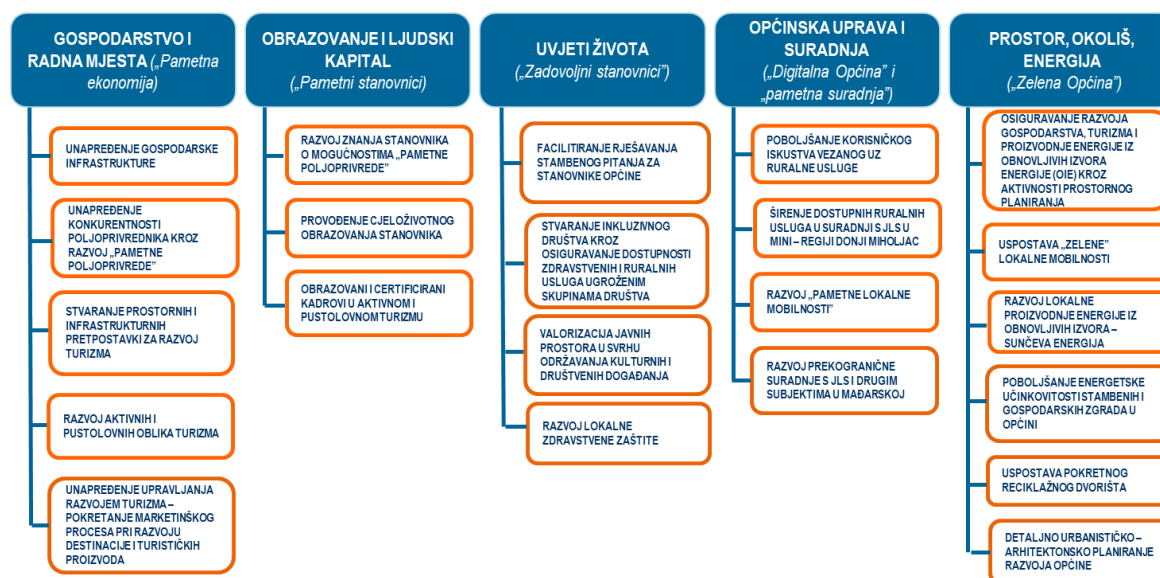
GOSPODARSTVO I RADNA MJESTA („Pametna ekonomija)

UNAPREĐENJE GOSPODARSKE INFRASTRUKTURE

UNAPREĐENJE KONKURENTNOSTI POLJOPRIVREDNIKA KROZ RAZVOJ „PAMETNE POLJOPRIVREDE"

STVARANJE PROSTORNIH I INFRASTRUKTURNIH PRETPOSTAVKI ZA RAZVOJ TURIZMA

RAZVOJ AKTIVNIH I PUSTOLOVNIH OBLIKA TURIZMA

UNAPREĐENJE UPRAVLJANJA RAZVOJEM TURIZMA – POKRETANJE MARKETINŠKOG PROCESA PRI RAZVOJU DESTINACIJE I TURISTIČKIH PROIZVODA

OBRAZOVANJE I LJUDSKI KAPITAL („Pametni stanovnici)

RAZVOJ ZNANJA STANOVNIKA O MOGUĆNOSTIMA „PAMETNE POLJOPRIVREDE"

PROVOĐENJE CJELOŽIVOTNOG OBRAZOVANJA STANOVNIKA

OBRAZOVANI I CERTIFICIRANI KADROVI U AKTIVNOM I PUSTOLOVNOM TURIZMU

UVJETI ŽIVOTA („Zadovoljni stanovnici")

FACILITIRANJE RJEŠAVANJA STAMBENOG PITANJA ZA STANOVNIKE OPĆINE

STVARANJE INKLUZIVNOG DRUŠTVA KROZ OSIGURAVANJE DOSTUPNOSTI ZDRAVSTVENIH I RURALNIH USLUGA UGROŽENIM SKUPINAMA DRUŠTVA

VALORIZACIJA JAVNIH PROSTORA U SVRHU ODRŽAVANJA KULTURNIH I DRUŠTVENIH DOGAĐANJA

RAZVOJ LOKALNE ZDRAVSTVENE ZAŠTITE

OPĆINSKA UPRAVA I SURADNJA („Digitalna Općina" i „pametna suradnja")

POBOLJŠANJE KORISNIČKOG ISKUSTVA VEZANOG UZ RURALNE USLUGE

ŠIRENJE DOSTUPNIH RURALNIH USLUGA U SURADNJI S JLS U MINI – REGIJI DONJI MIHOLJAC

RAZVOJ „PAMETNE LOKALNE MOBILNOSTI"

RAZVOJ PREKOGRANIČNE SURADNJE S JLS I DRUGIM SUBJEKTIMA U MAĐARSKOJ

PROSTOR, OKOLIŠ, ENERGIJA („Zelena Općina")

OSIGURAVANJE RAZVOJA GOSPODARSTVA, TURIZMA I PROIZVODNJE ENERGIJE IZ OBNOVLJIVIH IZVORA ENERGIJE (OIE) KROZ AKTIVNOSTI PROSTORNOG PLANIRANJA

USPOSTAVA „ZELENE" LOKALNE MOBILNOSTI

RAZVOJ LOKALNE PROIZVODNJE ENERGIJE IZ OBNOVLJIVIH IZVORA – SUNČEVA ENERGIJA

POBOLJŠANJE ENERGETSKE UČINKOVITOSTI STAMBENIH I GOSPODARSKIH ZGRADA U OPĆINI

USPOSTAVA POKRETNOG RECIKLAŽNOG DVORIŠTA

DETALJNO URBANISTIČKO – ARHITEKTONSKO PLANIRANJE RAZVOJA OPĆINE